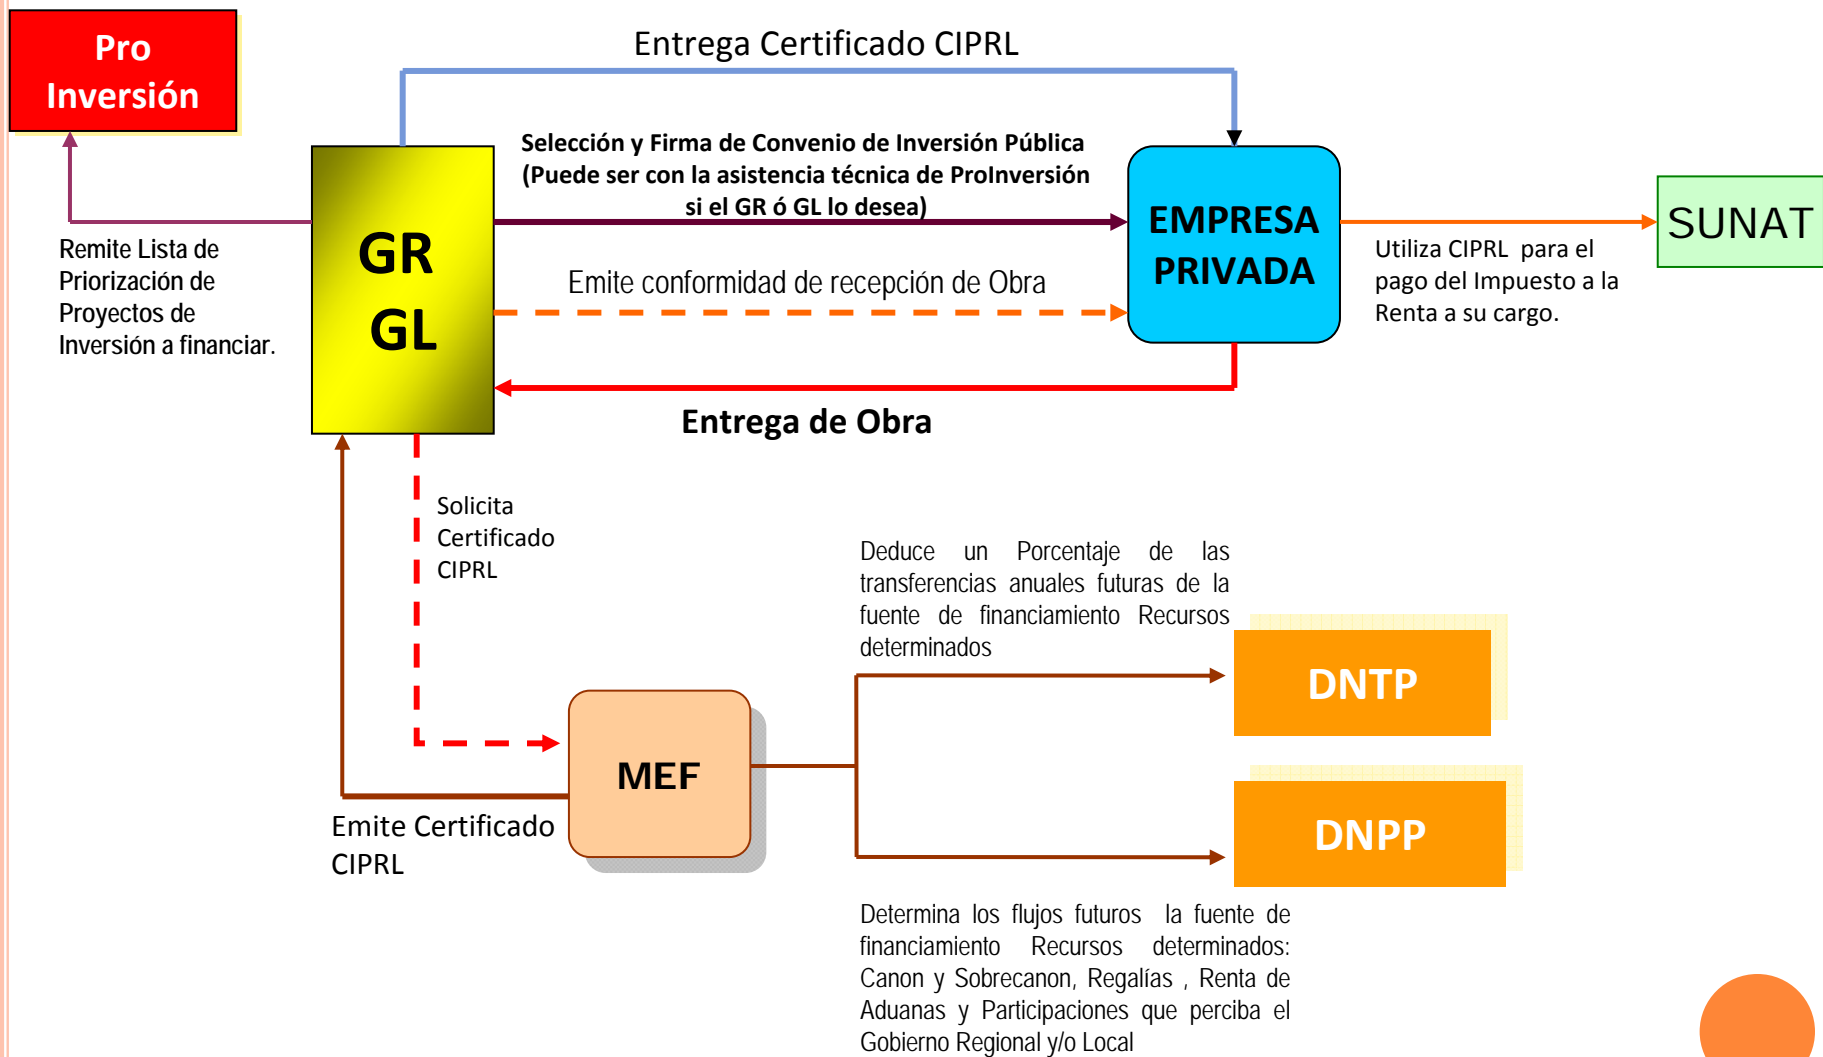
Pro Inversión

Entrega Certificado CIPRL

Selección y Firma de Convenio de Inversión Pública (Puede ser con la asistencia técnica de ProInversión si el GR ó GL lo desea)

GR
GL

EMPRESA PRIVADA

SUNAT

Remite Lista de Priorización de Proyectos de Inversión a financiar.

Emite conformidad de recepción de Obra

Utiliza CIPRL para el pago del Impuesto a la Renta a su cargo.

Entrega de Obra

Solicita Certificado CIPRL

Deduce un Porcentaje de las transferencias anuales futuras de la fuente de financiamiento Recursos determinados

DNTP

MEF

DNPP

Emite Certificado CIPRL

Determina los flujos futuros la fuente de financiamiento Recursos determinados: Canon y Sobrecanon, Regalías , Renta de Aduanas y Participaciones que perciba el Gobierno Regional y/o Local